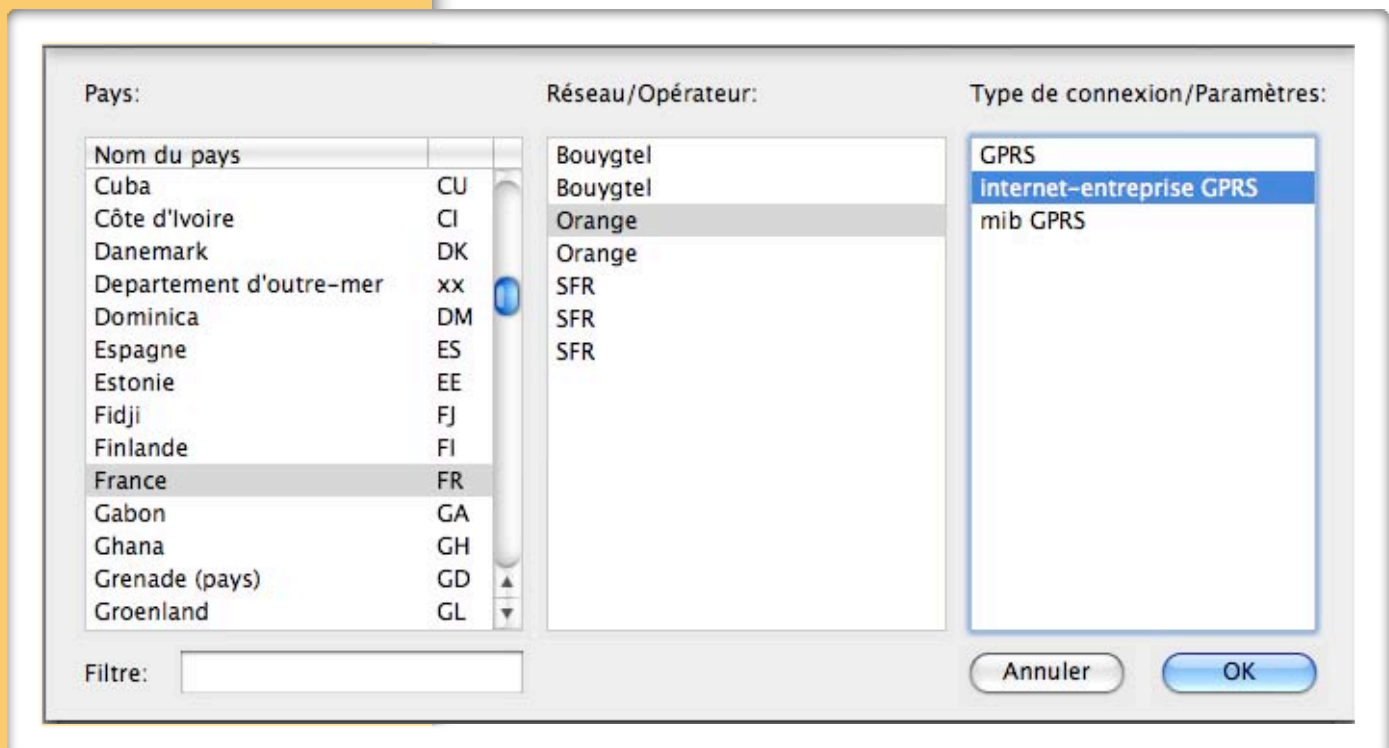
Pays:

| Nom du pays | |
|---|---|
| Cuba | CU |
| Côte d'Ivoire | CI |
| Danemark | DK |
| Departement d'outre-mer | XX |
| Dominica | DM |
| Espagne | ES |
| Estonie | EE |
| Fidji | FJ |
| Finlande | FI |
| France | FR |
| Gabon | GA |
| Ghana | GH |
| Grenade (pays) | GD |
| Groenland | GL |

Filtre:

Réseau/Opérateur:

Bouygtel
Bouygtel
Orange
Orange
SFR
SFR
SFR

Type de connexion/Paramètres:

GPRS
internet-entreprise GPRS
mib GPRS

Annuler
OK